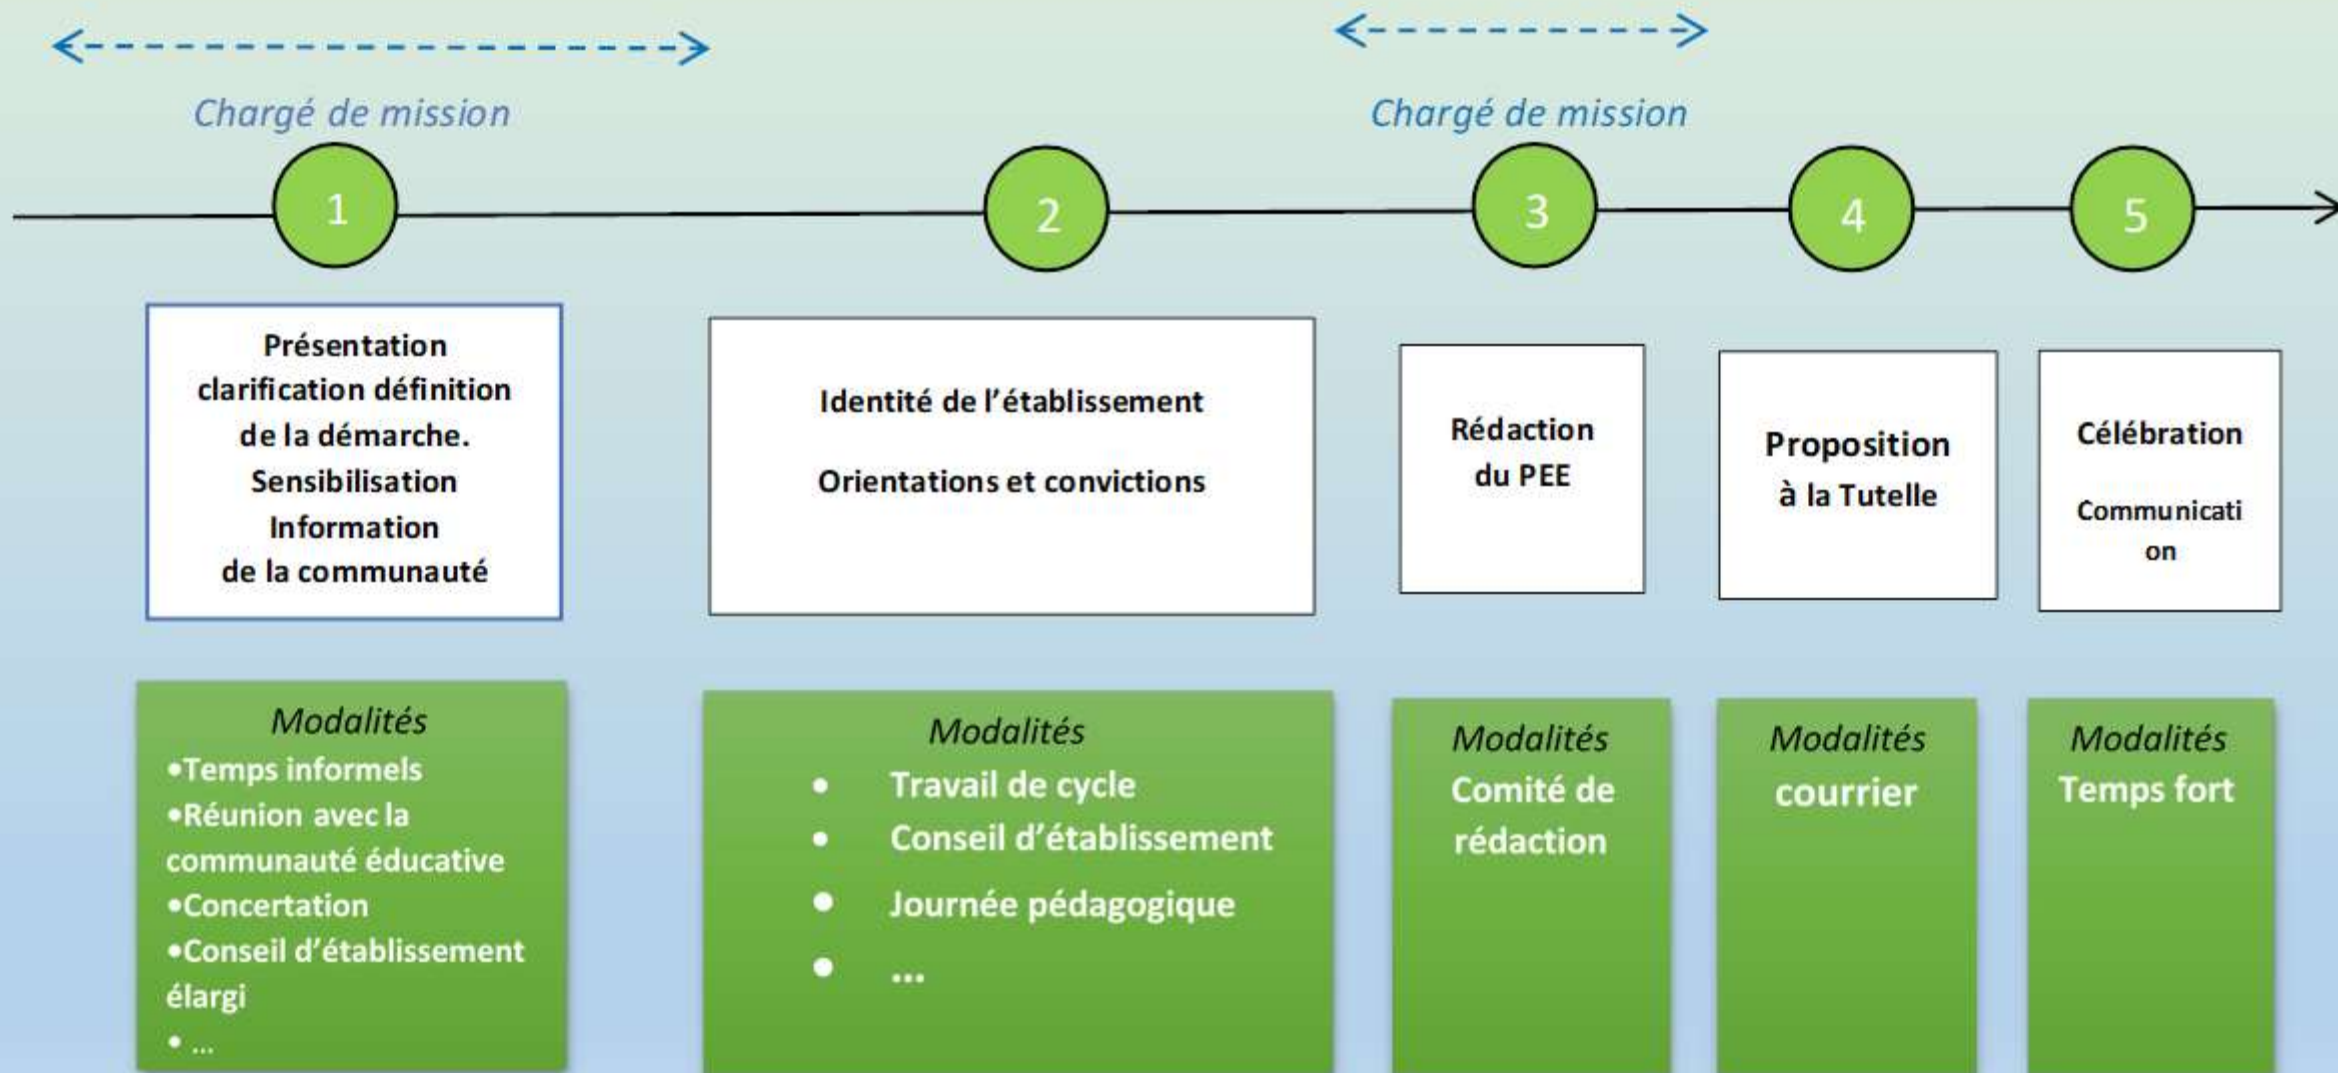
Chargé de mission

Chargé de mission

1

2

3

4

5

Présentation clarification définition de la démarche. Sensibilisation Information de la communauté

Identité de l'établissement

Orientations et convictions

Rédaction du PEE

Proposition à la Tutelle

Célébration

Communicati on

Modalités
•Temps informels
•Réunion avec la communauté éducative
•Concertation
•Conseil d'établissement élargi
• ...

Modalités
• Travail de cycle
• Conseil d'établissement
• Journée pédagogique
• ...

Modalités
Comité de rédaction

Modalités
courrier

Modalités
Temps fort